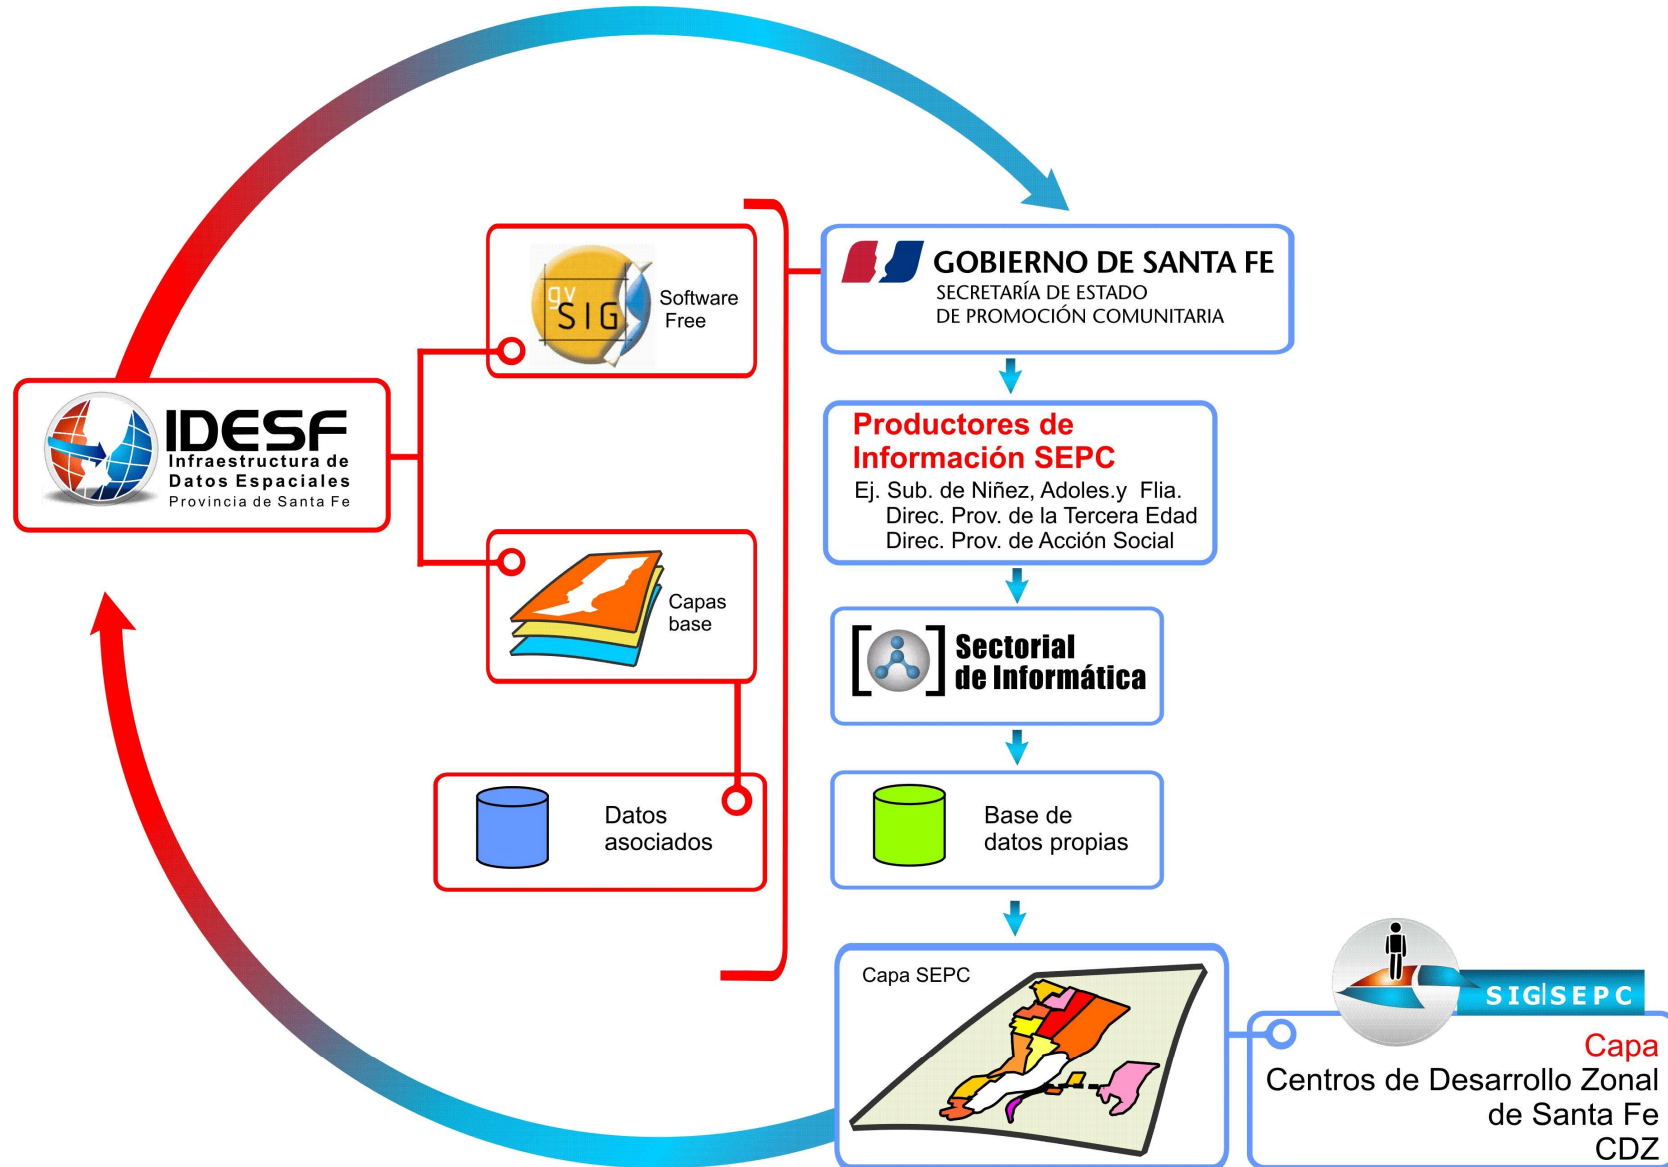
IDESF
Infraestructura de Datos Espaciales
Provincia de Santa Fe

gvSIG
Software Free

Capas base

Datos asociados

GOBIERNO DE SANTA FE
SECRETARÍA DE ESTADO DE PROMOCIÓN COMUNITARIA

Productores de Información SEPC
Ej. Sub. de Niñez, Adoles.y Flia.
Direc. Prov. de la Tercera Edad
Direc. Prov. de Acción Social

Sectorial de Informática

Base de datos propias

Capa SEPC

SIG|SEPC

Capa
Centros de Desarrollo Zonal de Santa Fe
CDZ